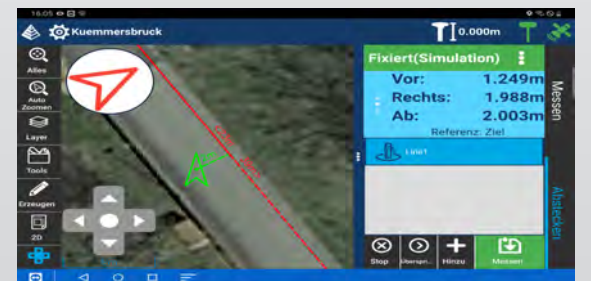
16:05

Kuemmersbruck

0.000m

Alles

Auto Zoomen

Layer

Tools

Erzeugen

2D

Fixiert(Simulation)

Vor: 1.249m

Rechts: 1.988m

Ab: 2.003m

Referenz: Ziel

Linie1

Messen

Abstecken

Stop

Übersprin.

Hinzu

Messen